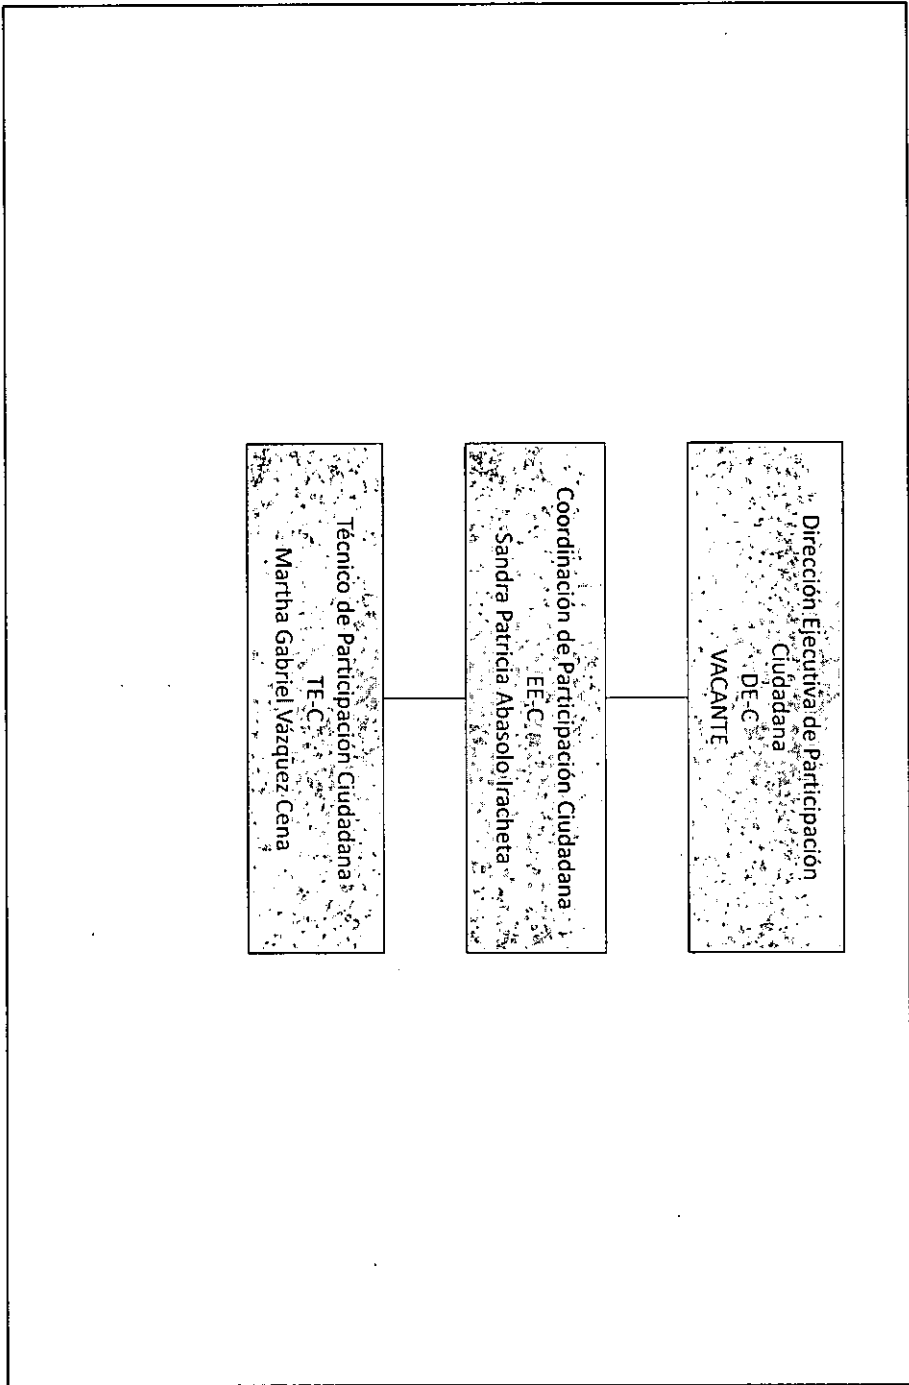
Dirección Ejecutiva de Participación Ciudadana
DE-C
VACANTE

Coordinación de Participación Ciudadana
EE-C
Sandra Patricia Abasolo Iracheta

Técnico de Participación Ciudadana
TE-C
Martha Gabriel Vázquez Cena